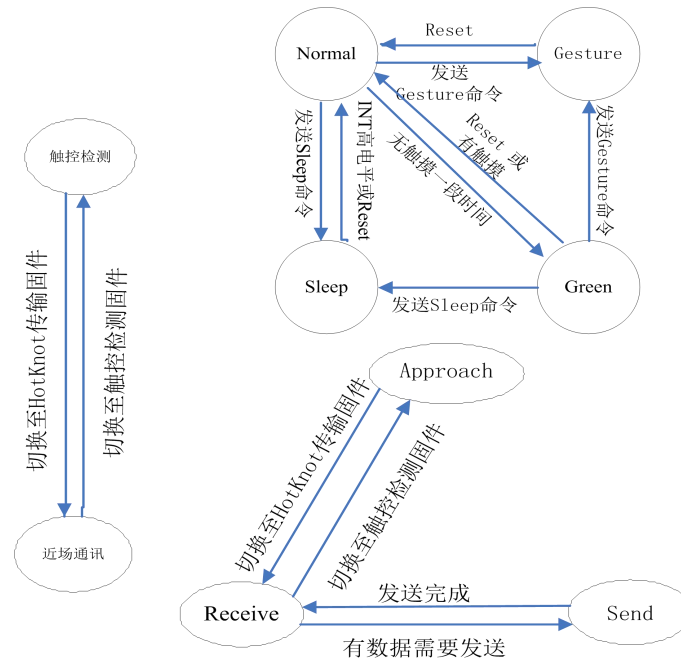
Normal

Reset

Gesture

发送

Gesture命令

发送Sleep命令

INT高电平或Reset

Reset 或

有触摸

无触摸一段时间

发送Gesture命令

Sleep

Green

发送Sleep命令

触控检测

切换至HotKnot传输固件

切换至触控检测固件

近场通讯

Approach

切换至HotKnot传输固件

切换至触控检测固件

发送完成

Receive

Send

有数据需要发送